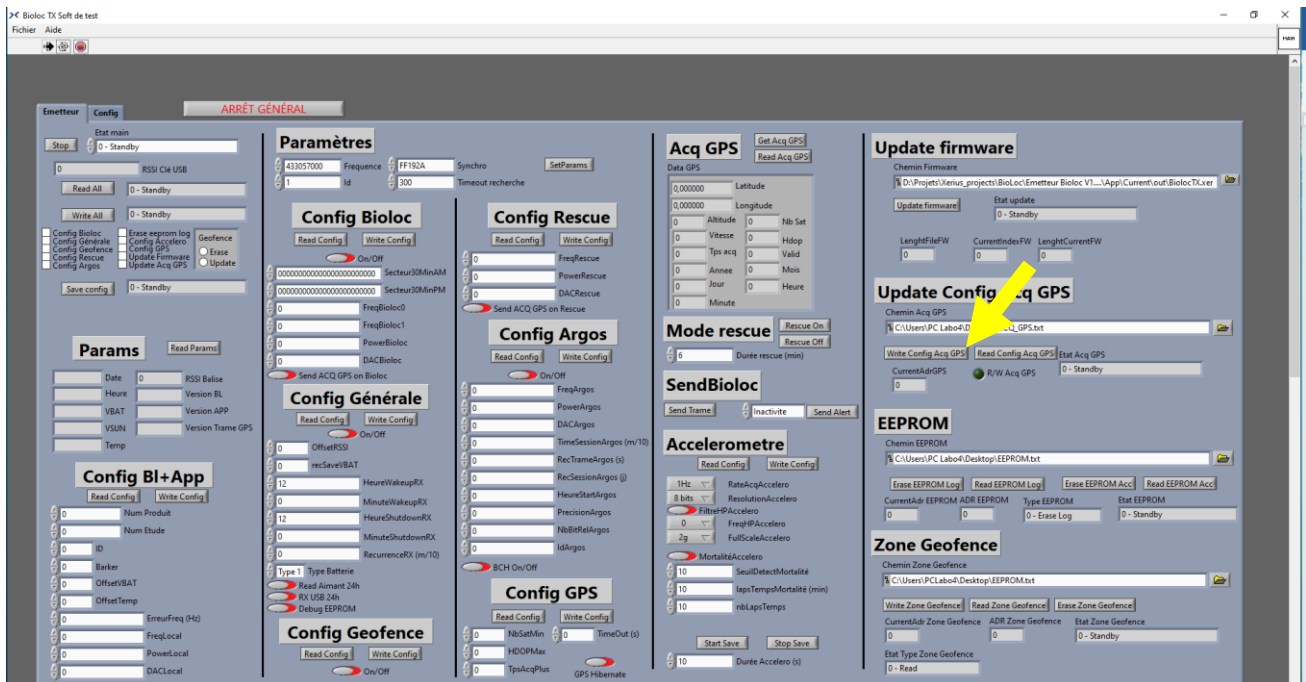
Bioloc TX Soft de test
Fichier Aide

Emetteur Config
ARRÊT GÉNÉRAL

Etat main
Stop 0 - Standby
0 RSSI Clé USB
Read All 0 - Standby
Write All 0 - Standby
Config Bioloc
Config Générale
Config Geofence
Config Rescue
Config Argos
Erase eeprom log
Config Accelero
Config GPS
Update Firmware
Update Acq GPS
Geofence
Erase
Update
Save config 0 - Standby

Params
Read Params
Date 0 RSSI Balise
Heure Version BL
VBAT Version APP
VSUN Version Trame GPS
Temp

Config Bl+App
Read Config Write Config
0 Num Produit
0 Num Etude
0 ID
0 Barker
0 OffsetVBAT
0 OffsetTemp
0 ErreurFreq (Hz)
0 FreqLocal
0 PowerLocal
0 DACLocal

Paramètres
433057000 Frequence FF192A Synchro SetParams
1 Id 300 Timeout recherche

Config Bioloc
Read Config Write Config
On/Off
000000000000000000000000 Secteur30MinAM
000000000000000000000000 Secteur30MinPM
0 FreqBioloc0
0 FreqBioloc1
0 PowerBioloc
0 DACBioloc
Send ACQ GPS on Bioloc

Config Générale
Read Config Write Config
On/Off
0 OffsetRSSI
0 recSaveVBAT
12 HeureWakeupRX
0 MinuteWakeupRX
12 HeureShutdownRX
0 MinuteShutdownRX
0 RecurrenceRX (m/10)
Type 1 Type Batterie
Read Aimant 24h
RX USB 24h
Debug EEPROM

Config Geofence
Read Config Write Config
On/Off

Config Rescue
Read Config Write Config
0 FreqRescue
0 PowerRescue
0 DACRescue
Send ACQ GPS on Rescue

Config Argos
Read Config Write Config
On/Off
0 FreqArgos
0 PowerArgos
0 DACArgos
0 TimeSessionArgos (m/10)
0 RecTrameArgos (s)
0 RecSessionArgos (j)
0 HeureStartArgos
0 PrecisionArgos
0 NbBitRelArgos
0 IdArgos
BCH On/Off

Config GPS
Read Config Write Config
0 NbSatMin 0 TimeOut (s)
0 HDOPMax
0 TpsAcqPlus GPS Hibernate

Acq GPS
Get Acq GPS
Read Acq GPS
Data GPS
0,000000 Latitude
0,000000 Longitude
0 Altitude 0 Nb Sat
0 Vitesse 0 Hdop
0 Tps acq 0 Valid
0 Annee 0 Mois
0 Jour 0 Heure
0 Minute

Mode rescue
Rescue On
Rescue Off
6 Durée rescue (min)

SendBioloc
Send Trame Inactivite Send Alert

Accelerometre
Read Config Write Config
1Hz RateAcqAccelero
8 bits ResolutionAccelero
FiltreHPAccelero
0 FreqHPAccelero
2g FullScaleAccelero
MortalitéAccelero
10 SeuilDetectMortalité
10 lapsTempsMortalité (min)
10 nbLapsTemps
Start Save Stop Save
10 Durée Accelero (s)

Update firmware
Chemin Firmware
D:\Projets\Xerius_projects\BioLoc\Emetteur Bioloc V1....\App\Current\out\BiolocTX.xer
Update firmware
Etat update
0 - Standby
LenghtFileFW CurrentIndexFW LenghtCurrentFW
0 0 0

Update Config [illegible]cq GPS
Chemin Acq GPS
C:\Users\PC Labo4\D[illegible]CQ_GPS.txt
Write Config Acq GPS Read Config Acq GPS Etat Acq GPS
CurrentAdrGPS R/W Acq GPS 0 - Standby
0

EEPROM
Chemin EEPROM
C:\Users\PC Labo4\Desktop\EEPROM.txt
Erase EEPROM Log Read EEPROM Log Erase EEPROM Acc Read EEPROM Acc
CurrentAdr EEPROM ADR EEPROM Type EEPROM Etat EEPROM
0 0 0 - Erase Log 0 - Standby

Zone Geofence
Chemin Zone Geofence
C:\Users\PCLabo4\Desktop\EEPROM.txt
Write Zone Geofence Read Zone Geofence Erase Zone Geofence
CurrentAdr Zone Geofence ADR Zone Geofence Etat Zone Geofence
0 0 0 - Standby
Etat Type Zone Geofence
0 - Read